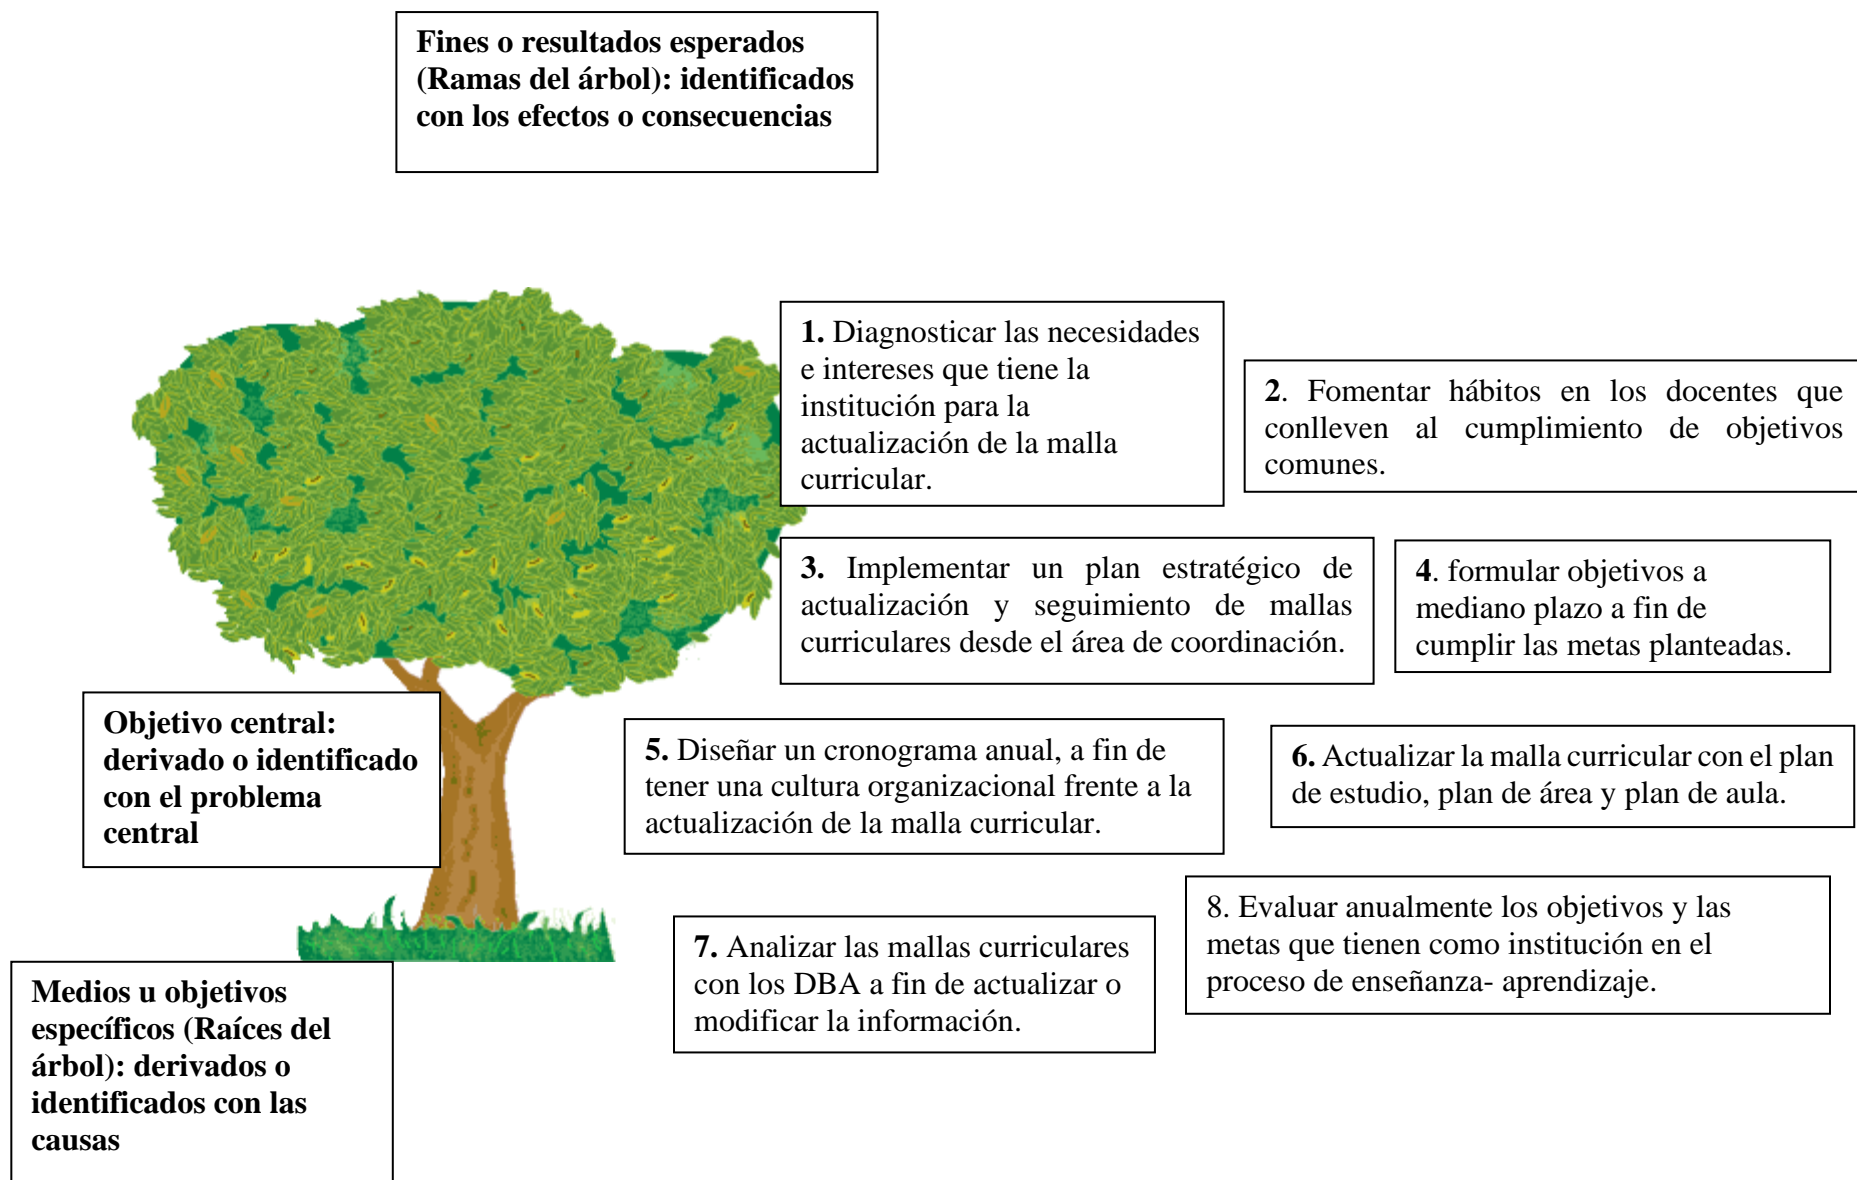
Fines o resultados esperados (Ramas del árbol): identificados con los efectos o consecuencias

1. Diagnosticar las necesidades e intereses que tiene la institución para la actualización de la malla curricular.

2. Fomentar hábitos en los docentes que conlleven al cumplimiento de objetivos comunes.

3. Implementar un plan estratégico de actualización y seguimiento de mallas curriculares desde el área de coordinación.

4. formular objetivos a mediano plazo a fin de cumplir las metas planteadas.

Objetivo central: derivado o identificado con el problema central

5. Diseñar un cronograma anual, a fin de tener una cultura organizacional frente a la actualización de la malla curricular.

6. Actualizar la malla curricular con el plan de estudio, plan de área y plan de aula.

8. Evaluar anualmente los objetivos y las metas que tienen como institución en el proceso de enseñanza- aprendizaje.

7. Analizar las mallas curriculares con los DBA a fin de actualizar o modificar la información.

Medios u objetivos específicos (Raíces del árbol): derivados o identificados con las causas